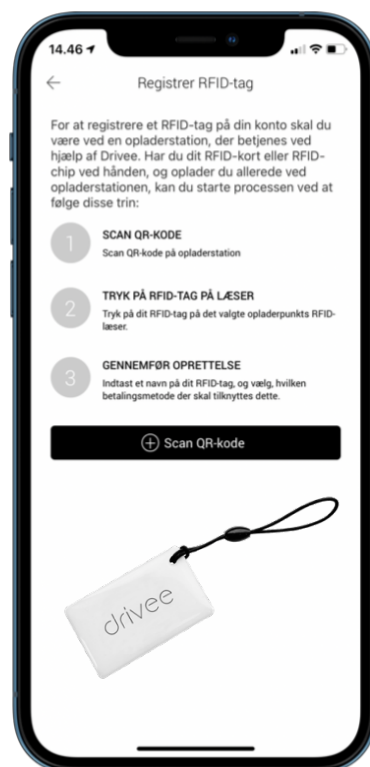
14.46

←

Registrer RFID-tag

For at registrere et RFID-tag på din konto skal du være ved en opladerstation, der betjenes ved hjælp af Drivee. Har du dit RFID-kort eller RFID-chip ved hånden, og oplader du allerede ved opladerstationen, kan du starte processen ved at følge disse trin:

1
SCAN QR-KODE
Scan QR-kode på opladerstation

2
TRYK PÅ RFID-TAG PÅ LÆSER
Tryk på dit RFID-tag på det valgte opladerpunkts RFID-læser.

3
GENNEMFØR OPRETTELSE
Indtast et navn på dit RFID-tag, og vælg, hvilken betalingsmetode der skal tilknyttes dette.

Scan QR-kode

drivee